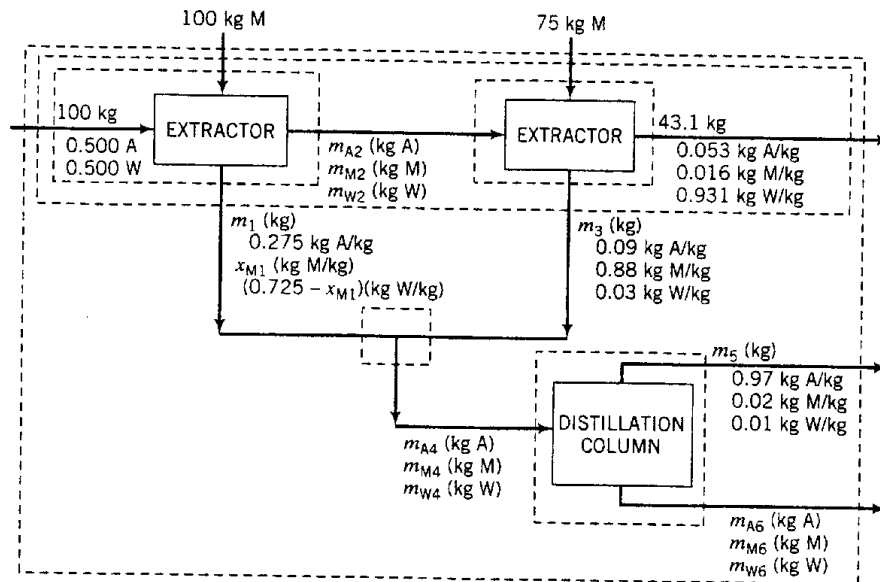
100 kg M

75 kg M

100 kg
0.500 A
0.500 W

EXTRACTOR

$m_{A2}$ (kg A)
$m_{M2}$ (kg M)
$m_{W2}$ (kg W)

EXTRACTOR

43.1 kg
0.053 kg A/kg
0.016 kg M/kg
0.931 kg W/kg

$m_1$ (kg)
0.275 kg A/kg
$x_{M1}$ (kg M/kg)
$(0.725 - x_{M1})$(kg W/kg)

$m_3$ (kg)
0.09 kg A/kg
0.88 kg M/kg
0.03 kg W/kg

$m_5$ (kg)
0.97 kg A/kg
0.02 kg M/kg
0.01 kg W/kg

DISTILLATION COLUMN

$m_{A4}$ (kg A)
$m_{M4}$ (kg M)
$m_{W4}$ (kg W)

$m_{A6}$ (kg A)
$m_{M6}$ (kg M)
$m_{W6}$ (kg W)